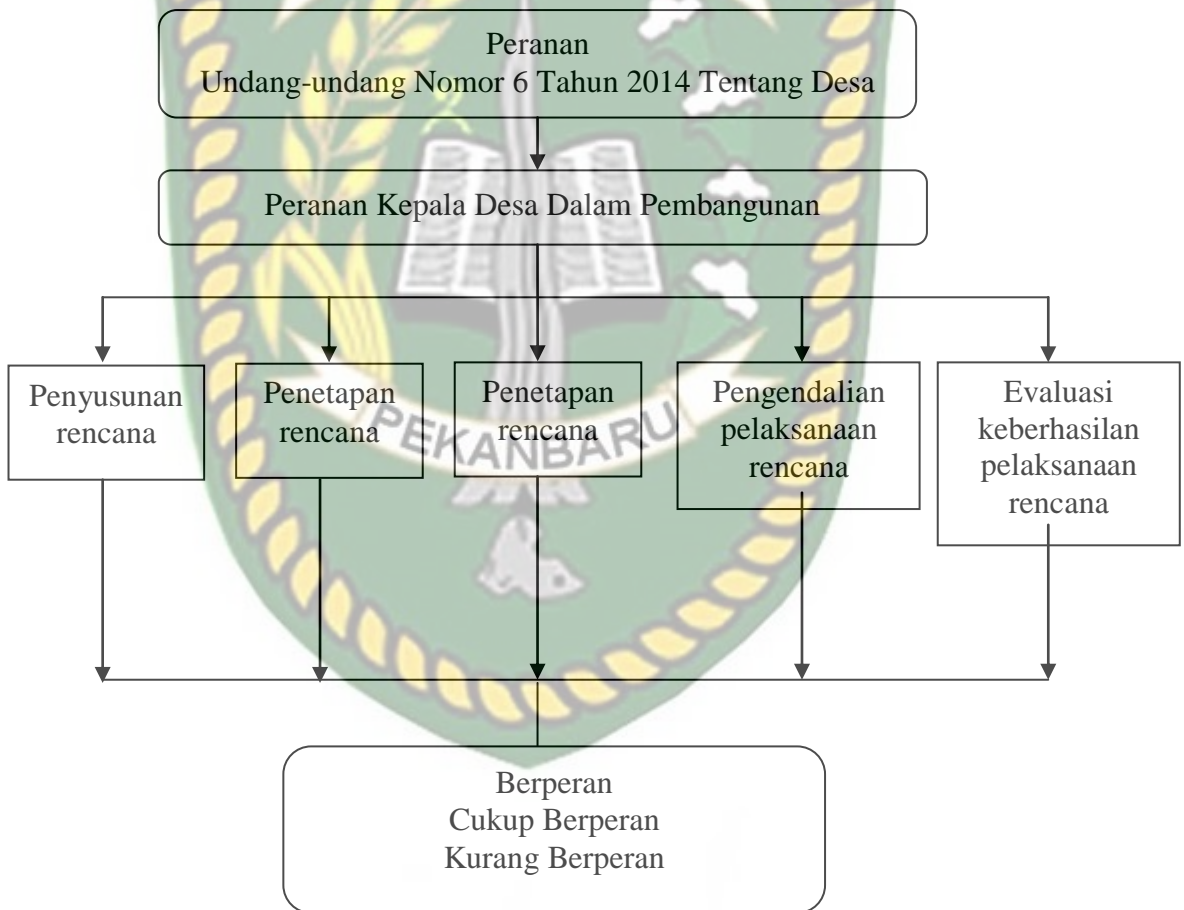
Peranan
Undang-undang Nomor 6 Tahun 2014 Tentang Desa

Peranan Kepala Desa Dalam Pembangunan

Penyusunan rencana

Penetapan rencana

Penetapan rencana

Pengendalian pelaksanaan rencana

Evaluasi keberhasilan pelaksanaan rencana

PEKANBARU

Berperan
Cukup Berperan
Kurang Berperan